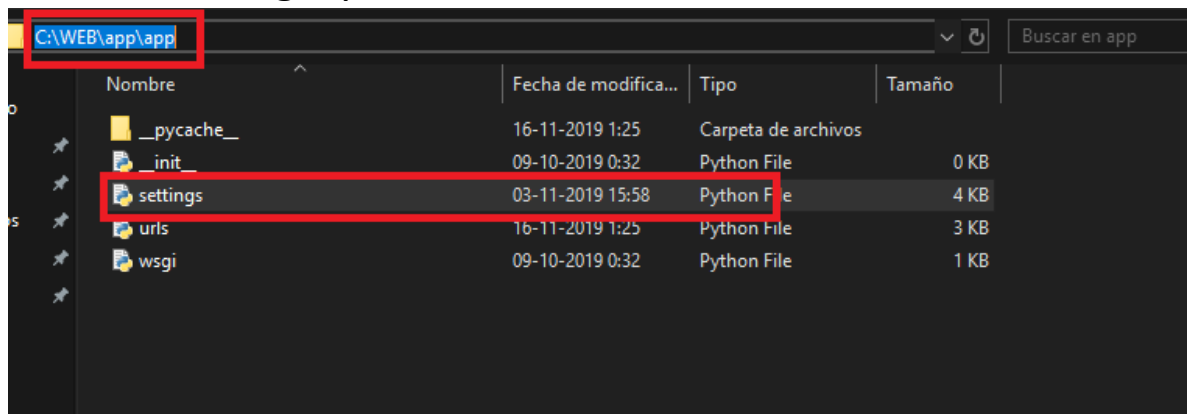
C:\WEB\app\app

Buscar en app

| Nombre | Fecha de modifica... | Tipo | Tamaño |
|---|---|---|---|
| __pycache__ | 16-11-2019 1:25 | Carpeta de archivos | |
| __init__ | 09-10-2019 0:32 | Python File | 0 KB |
| settings | 03-11-2019 15:58 | Python File | 4 KB |
| urls | 16-11-2019 1:25 | Python File | 3 KB |
| wsgi | 09-10-2019 0:32 | Python File | 1 KB |